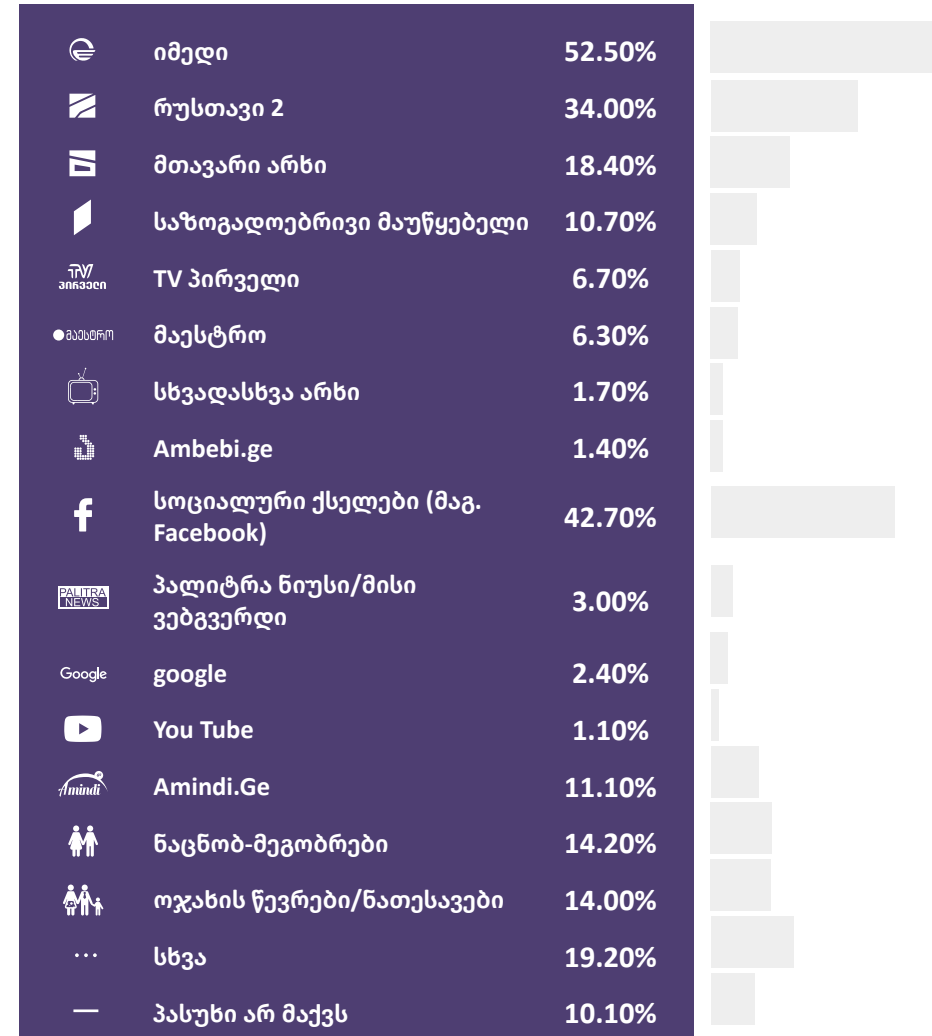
| | | |
|---|---|---|
| | იმედი | 52.50% |
| | რუსთავი 2 | 34.00% |
| | მთავარი არხი | 18.40% |
| | საზოგადოებრივი მაუწყებელი | 10.70% |
| TV პირველი | TV პირველი | 6.70% |
| მაესტრო | მაესტრო | 6.30% |
| | სხვადასხვა არხი | 1.70% |
| | Ambebi.ge | 1.40% |
| | სოციალური ქსელები (მაგ. Facebook) | 42.70% |
| PALITRA NEWS | პალიტრა ნიუსი/მისი ვებგვერდი | 3.00% |
| Google | google | 2.40% |
| | You Tube | 1.10% |
| Amindi | Amindi.Ge | 11.10% |
| | ნაცნობ-მეგობრები | 14.20% |
| | ოჯახის წევრები/ნათესავები | 14.00% |
| ... | სხვა | 19.20% |
| — | პასუხი არ მაქვს | 10.10% |